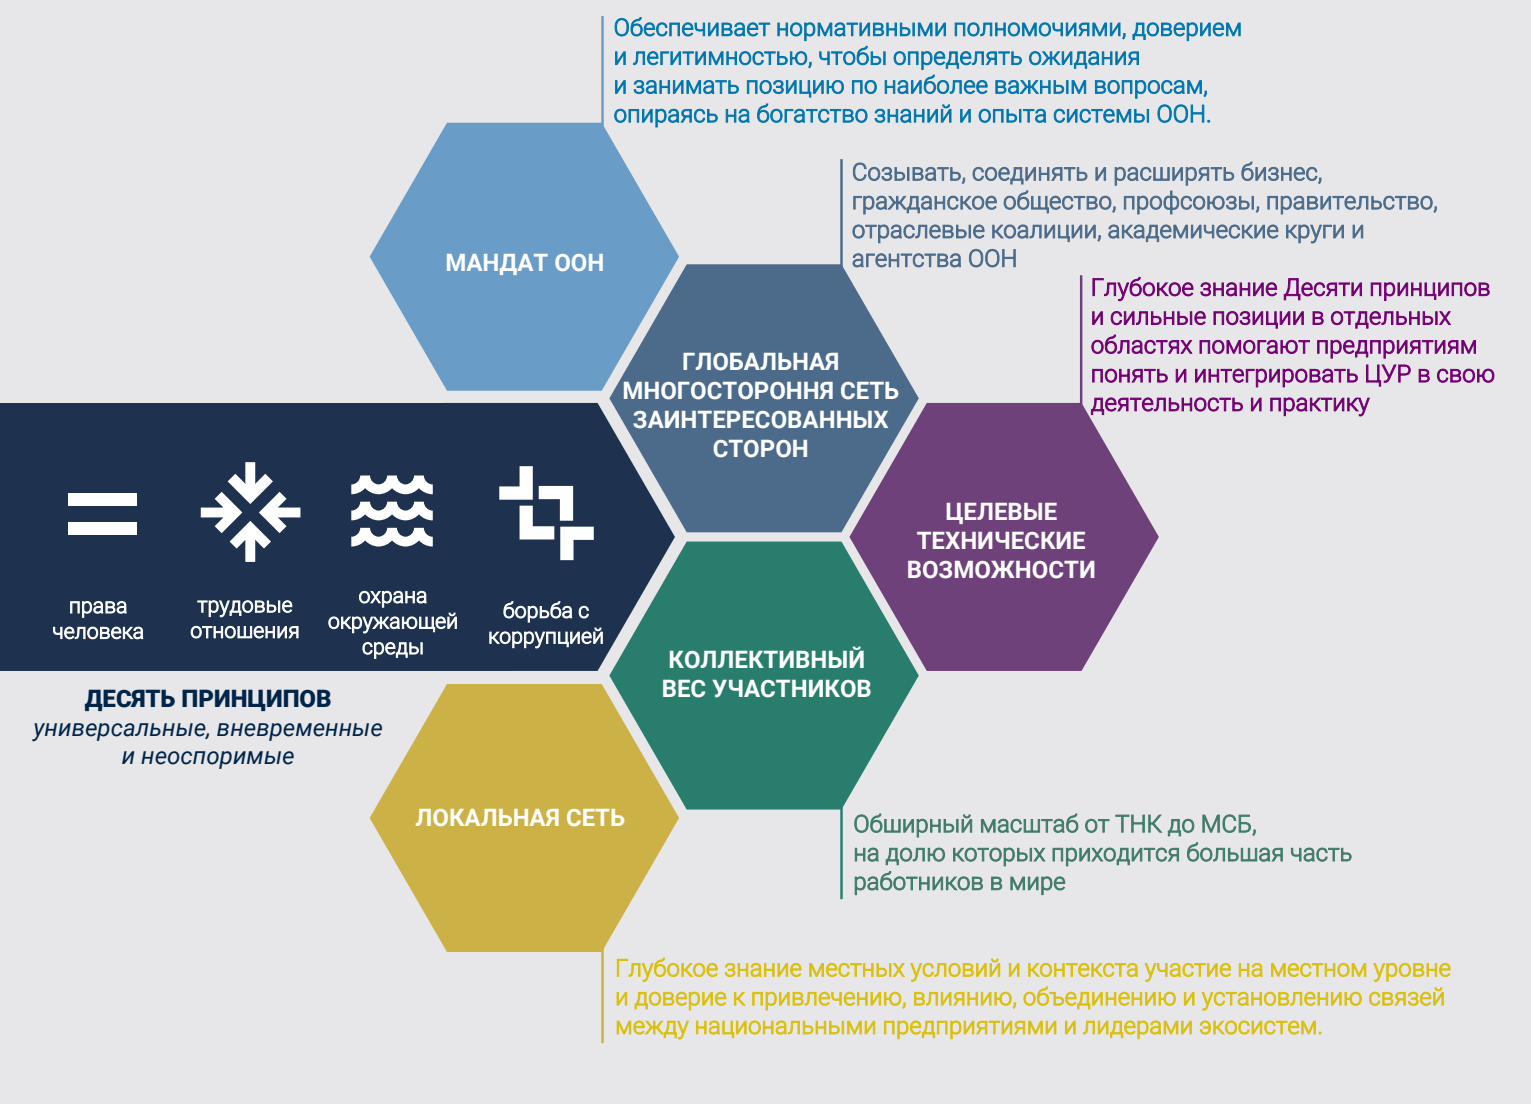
Обеспечивает нормативными полномочиями, доверием и легитимностью, чтобы определять ожидания и занимать позицию по наиболее важным вопросам, опираясь на богатство знаний и опыта системы ООН.

МАНДАТ ООН

Созывать, соединять и расширять бизнес, гражданское общество, профсоюзы, правительство, отраслевые коалиции, академические круги и агентства ООН

ГЛОБАЛЬНАЯ МНОГОСТОРОННЯ СЕТЬ ЗАИНТЕРЕСОВАННЫХ СТОРОН

Глубокое знание Десяти принципов и сильные позиции в отдельных областях помогают предприятиям понять и интегрировать ЦУР в свою деятельность и практику

ЦЕЛЕВЫЕ ТЕХНИЧЕСКИЕ ВОЗМОЖНОСТИ

права человека

трудовые отношения

охрана окружающей среды

борьба с коррупцией

ДЕСЯТЬ ПРИНЦИПОВ
универсальные, вневременные и неоспоримые

КОЛЛЕКТИВНЫЙ ВЕС УЧАСТНИКОВ

ЛОКАЛЬНАЯ СЕТЬ

Обширный масштаб от ТНК до МСБ, на долю которых приходится большая часть работников в мире

Глубокое знание местных условий и контекста участие на местном уровне и доверие к привлечению, влиянию, объединению и установлению связей между национальными предприятиями и лидерами экосистем.